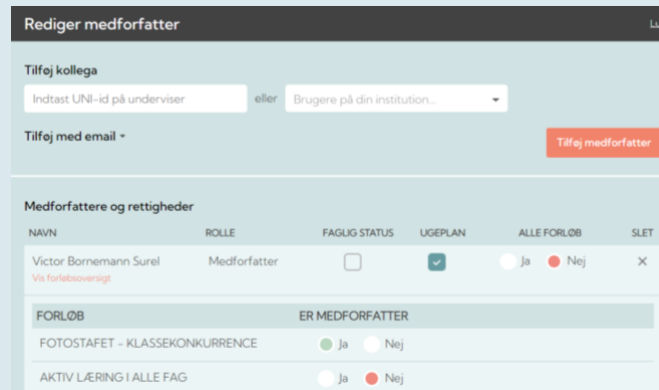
Rediger medforfatter

Lu

Tilføj kollega

Indtast UNI-id på underviser

eller

Brugere på din institution...

Tilføj med email ▾

Tilføj medforfatter

Medforfattere og rettigheder

| NAVN | ROLLE | FAGLIG STATUS | UGEPLAN | ALLE FORLØB | SLET |
|---|---|---|---|---|---|
| Victor Bornemann Surel Vis forløbsoversigt | Medforfatter | | | Ja Nej | × |

| FORLØB | ER MEDFORFATTER |
|---|---|
| FOTOSTAFET - KLASSEKONKURRENCE | Ja Nej |
| AKTIV LÆRING I ALLE FAG | Ja Nej |